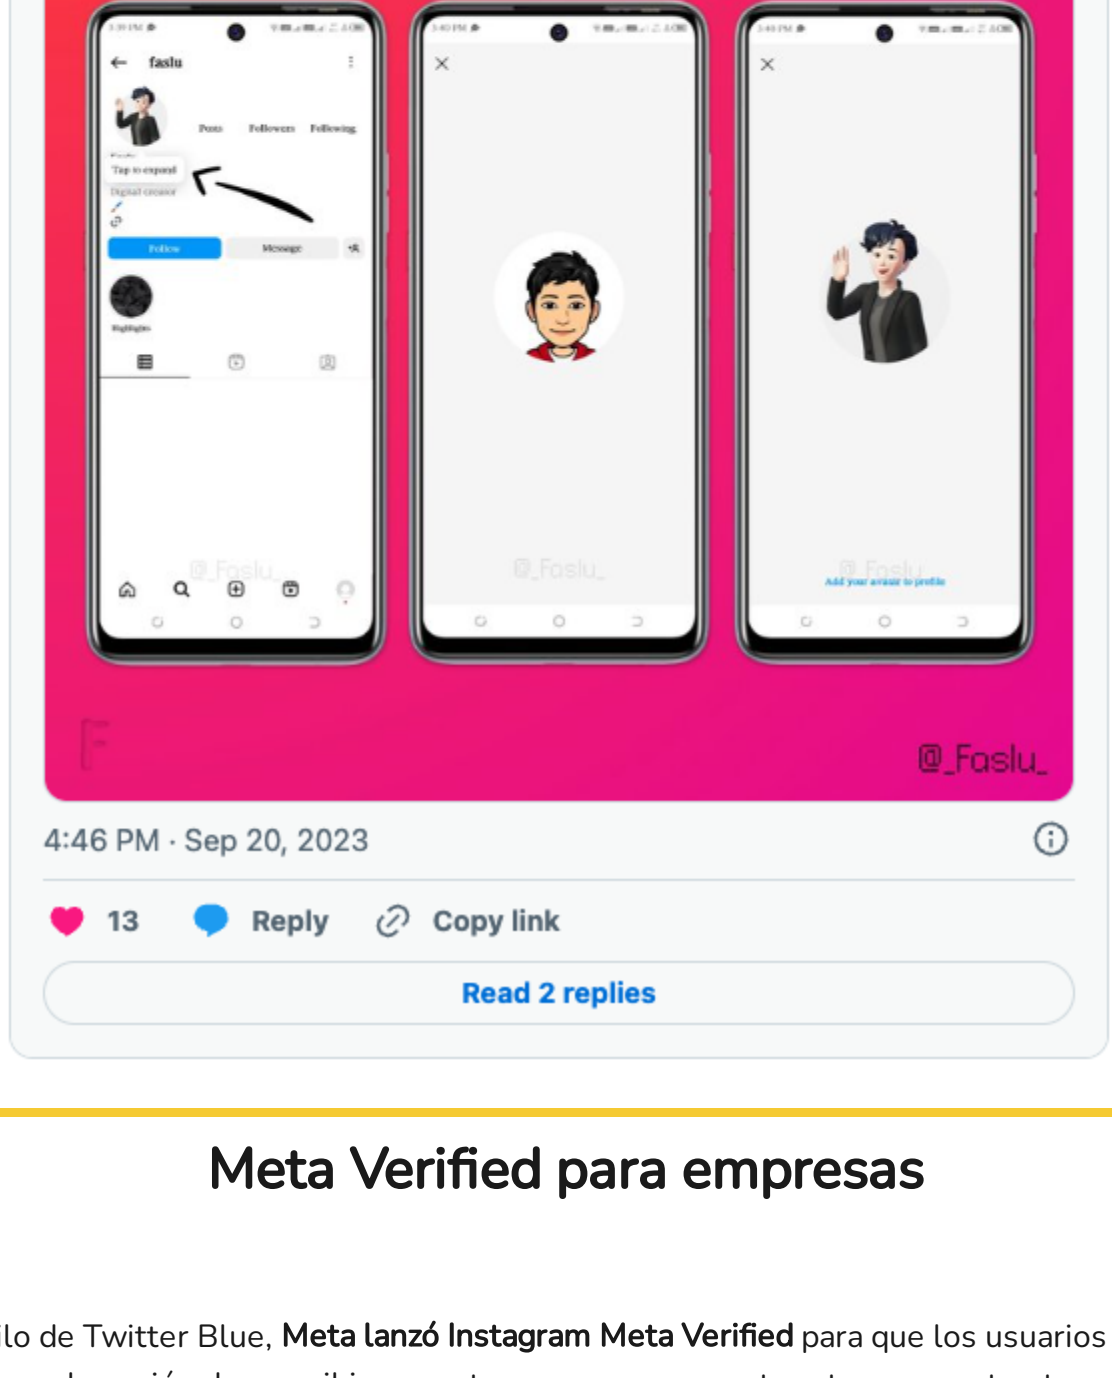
faslu

Posts Followers Following

Tap to expand

Digital creator

Follow Message

Highlights

@_Faslu_

@_Faslu_

Add your avatar to profile

@_Faslu_

4:46 PM · Sep 20, 2023

13 Reply Copy link

Read 2 replies

Meta Verified para empresas

lo de Twitter Blue, **Meta lanzó Instagram Meta Verified** para que los usuarios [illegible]